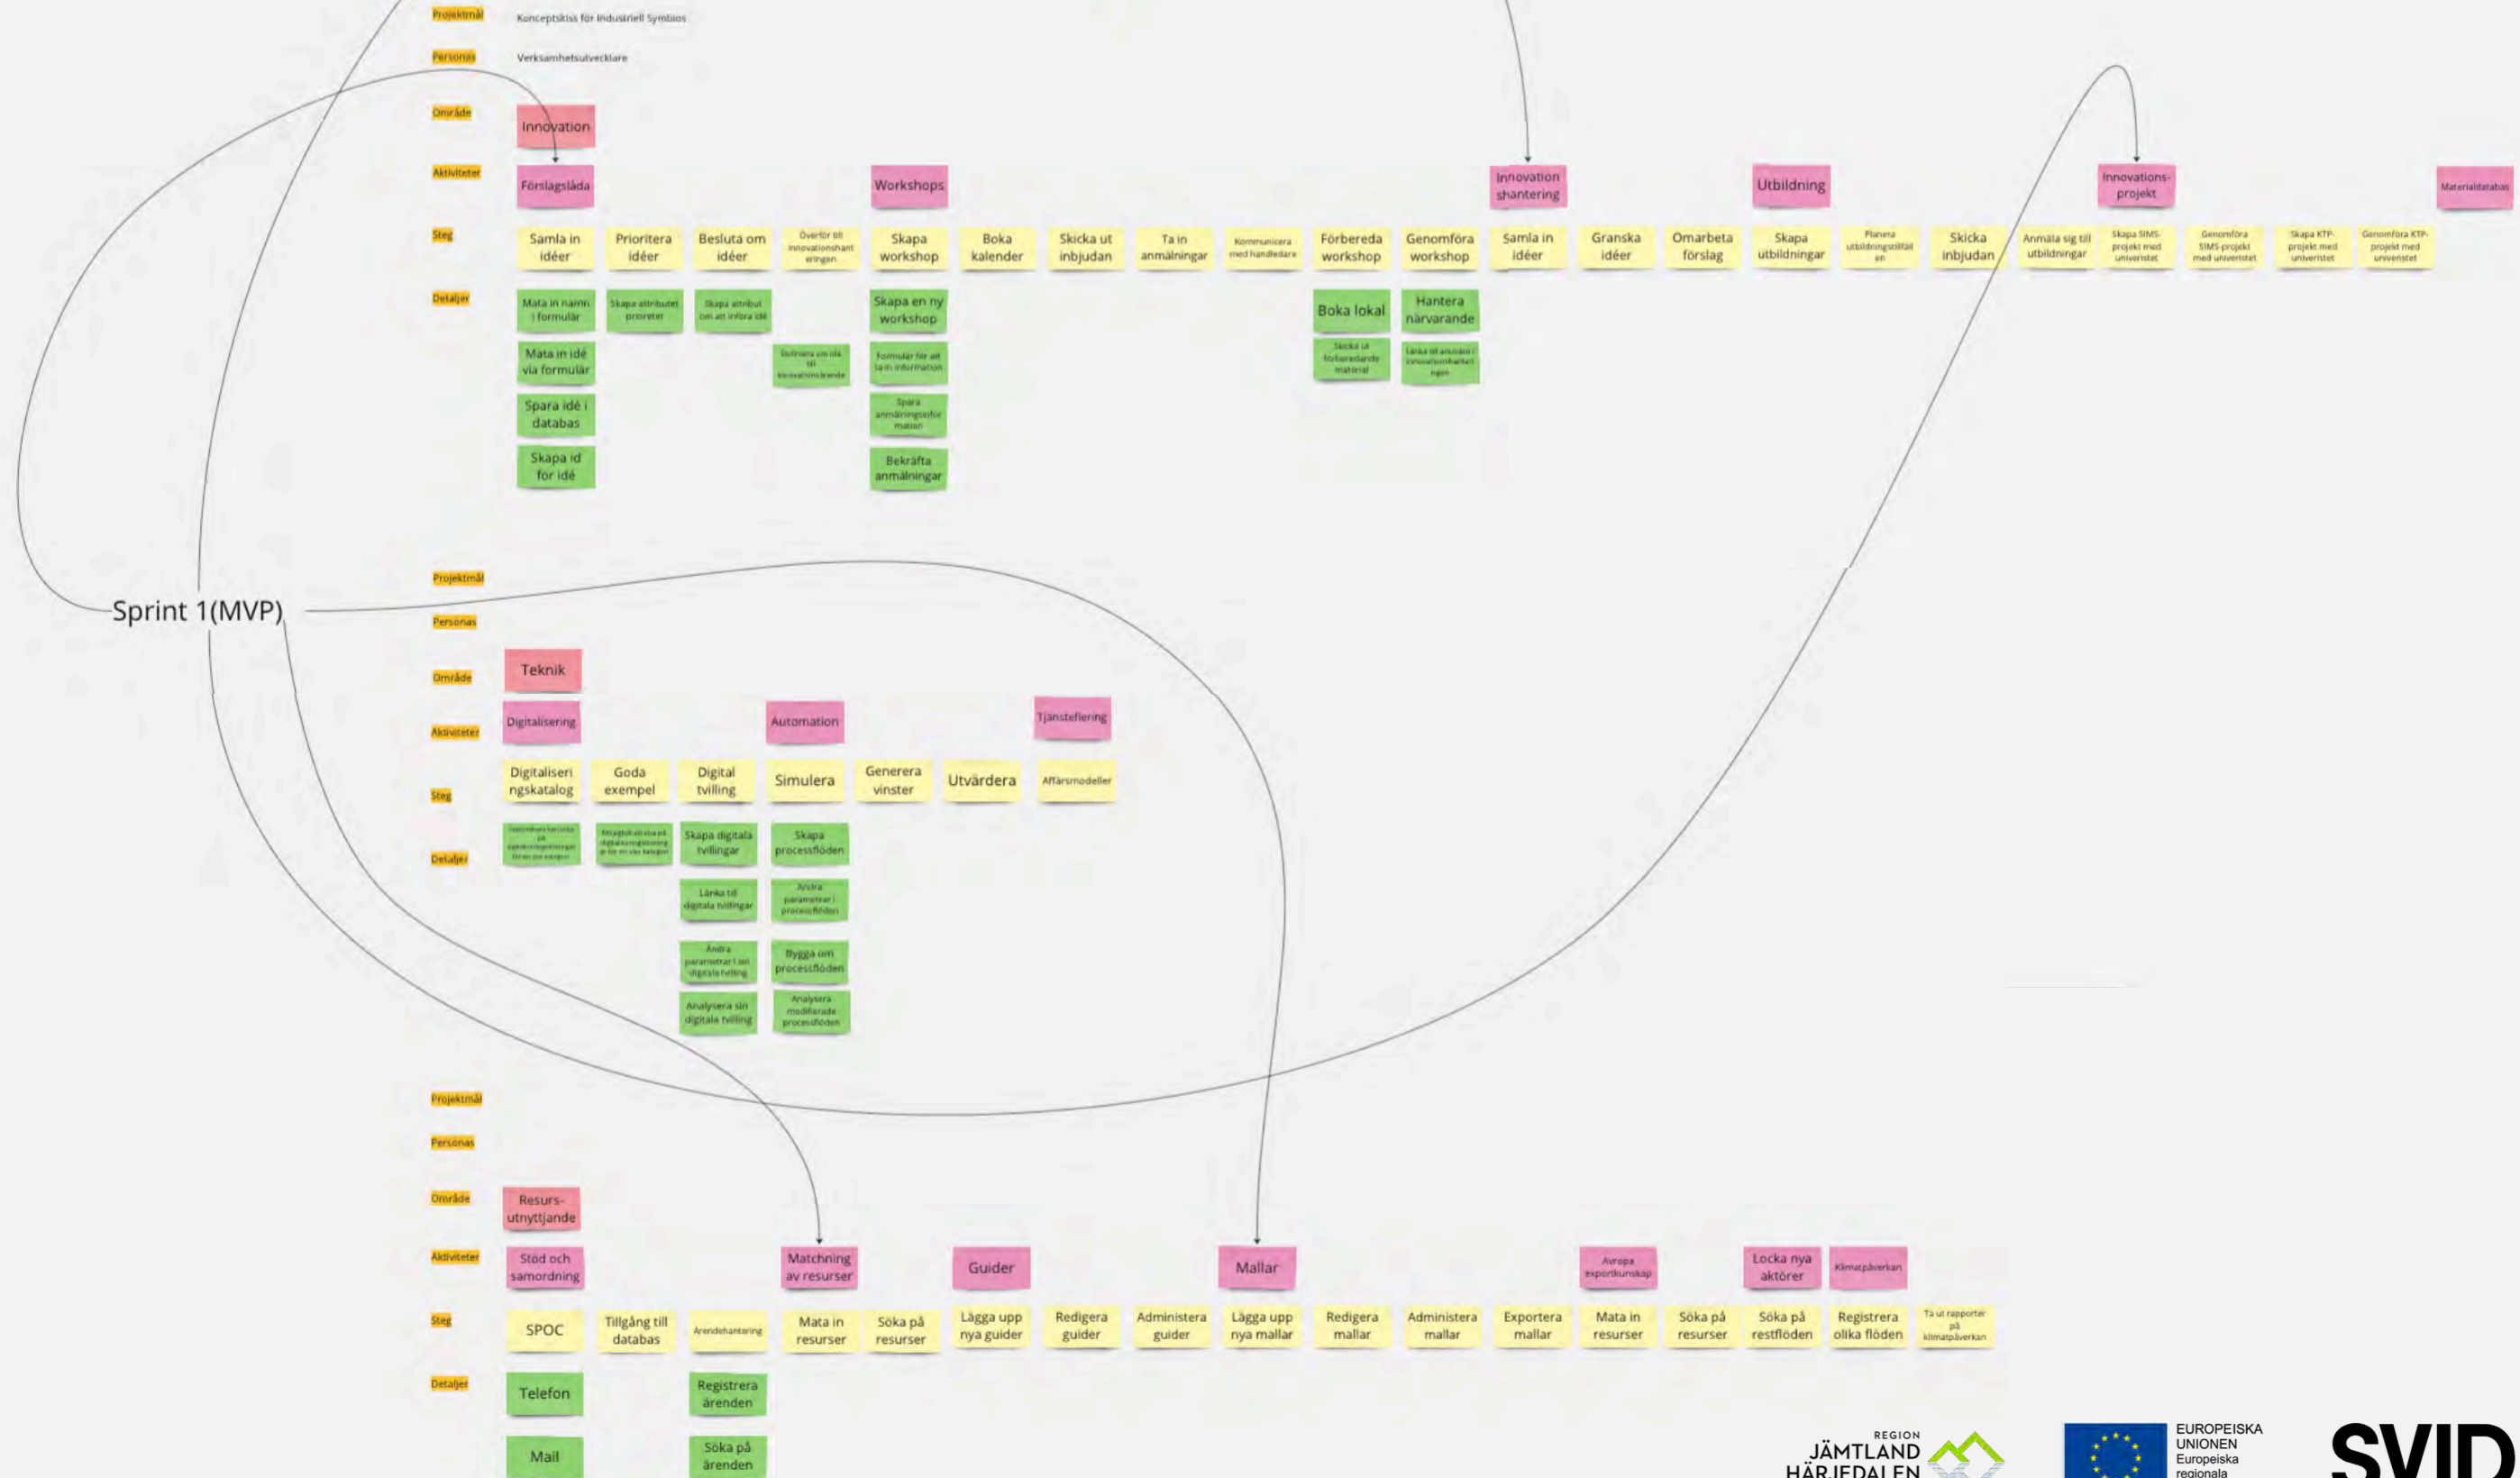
Projektmål
Konceptskiss för Industriell Symbios

Personas
Verksamhetsutvecklare

Område
Innovation

Aktiviteter
Förslagslåda
Workshops
Innovation shantering
Utbildning
Innovations-projekt
Materialdatabas

Steg
Samla in idéer
Prioritera idéer
Besluta om idéer
Överför till innovationshanteringen
Skapa workshop
Boka kalender
Skicka ut inbjudan
Ta in anmälningar
Kommunicera med handledare
Förbereda workshop
Genomföra workshop
Samla in idéer
Granska idéer
Omarbeta förslag
Skapa utbildningar
Planera utbildningstillfällen
Skicka inbjudan
Anmäla sig till utbildningar
Skapa SIMS-projekt med univeristet
Genomföra SIMS-projekt med univeristet
Skapa KTP-projekt med univeristet
Genomföra KTP-projekt med univeristet

Detaljer
Mata in namn i formulär
Mata in idé via formulär
Spara idé i databas
Skapa id för idé
Skapa attributet prioritet
Skapa attribut om att införa idé
Definiera om idé till innovationsärende
Skapa en ny workshop
Formulär för att ta in information
Spara anmälningsinformation
Bekräfta anmälningar
Boka lokal
Skicka ut förberedande material
Hantera närvarande
Länka till ansökan i innovationshanteringen

Sprint 1(MVP)

Projektmål
Personas
Område
Teknik

Aktiviteter
Digitalisering
Automation
Tjänstefiering

Steg
Digitaliseringskatalog
Goda exempel
Digital tvilling
Simulera
Generera vinster
Utvärdera
Affärsmodeller

Detaljer
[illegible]
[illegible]
Skapa digitala tvillingar
Länka till digitala tvillingar
Ändra parametrar i sin digitala tvilling
Analysera sin digitala tvilling
Skapa processflöden
Ändra parametrar i processflöden
Bygga om processflöden
Analysera modifierade processflöden

Projektmål
Personas
Område
Resurs-utnyttjande

Aktiviteter
Stöd och samordning
Matchning av resurser
Guider
Mallar
Avropa exportkunskap
Locka nya aktörer
Klimatpåverkan

Steg
SPOC
Tillgång till databas
Ärendehantering
Mata in resurser
Söka på resurser
Lägga upp nya guider
Redigera guider
Administrera guider
Lägga upp nya mallar
Redigera mallar
Administrera mallar
Exportera mallar
Mata in resurser
Söka på resurser
Söka på restflöden
Registrera olika flöden
Ta ut rapporter på klimatpåverkan

Detaljer
Telefon
Mail
Registrera ärenden
Söka på ärenden

REGION JÄMTLAND HÄRJEDALEN
EUROPEISKA UNIONEN Europeiska regionala
SVID